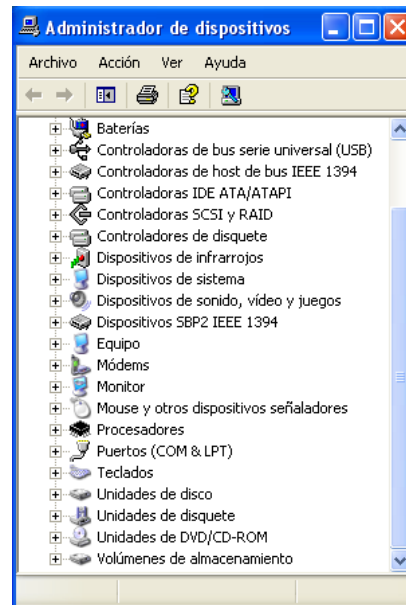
Administrador de dispositivos

Archivo Acción Ver Ayuda

Baterías
Controladoras de bus serie universal (USB)
Controladoras de host de bus IEEE 1394
Controladoras IDE ATA/ATAPI
Controladoras SCSI y RAID
Controladores de disquete
Dispositivos de infrarrojos
Dispositivos de sistema
Dispositivos de sonido, vídeo y juegos
Dispositivos SBP2 IEEE 1394
Equipo
Módems
Monitor
Mouse y otros dispositivos señaladores
Procesadores
Puertos (COM & LPT)
Teclados
Unidades de disco
Unidades de disquete
Unidades de DVD/CD-ROM
Volúmenes de almacenamiento